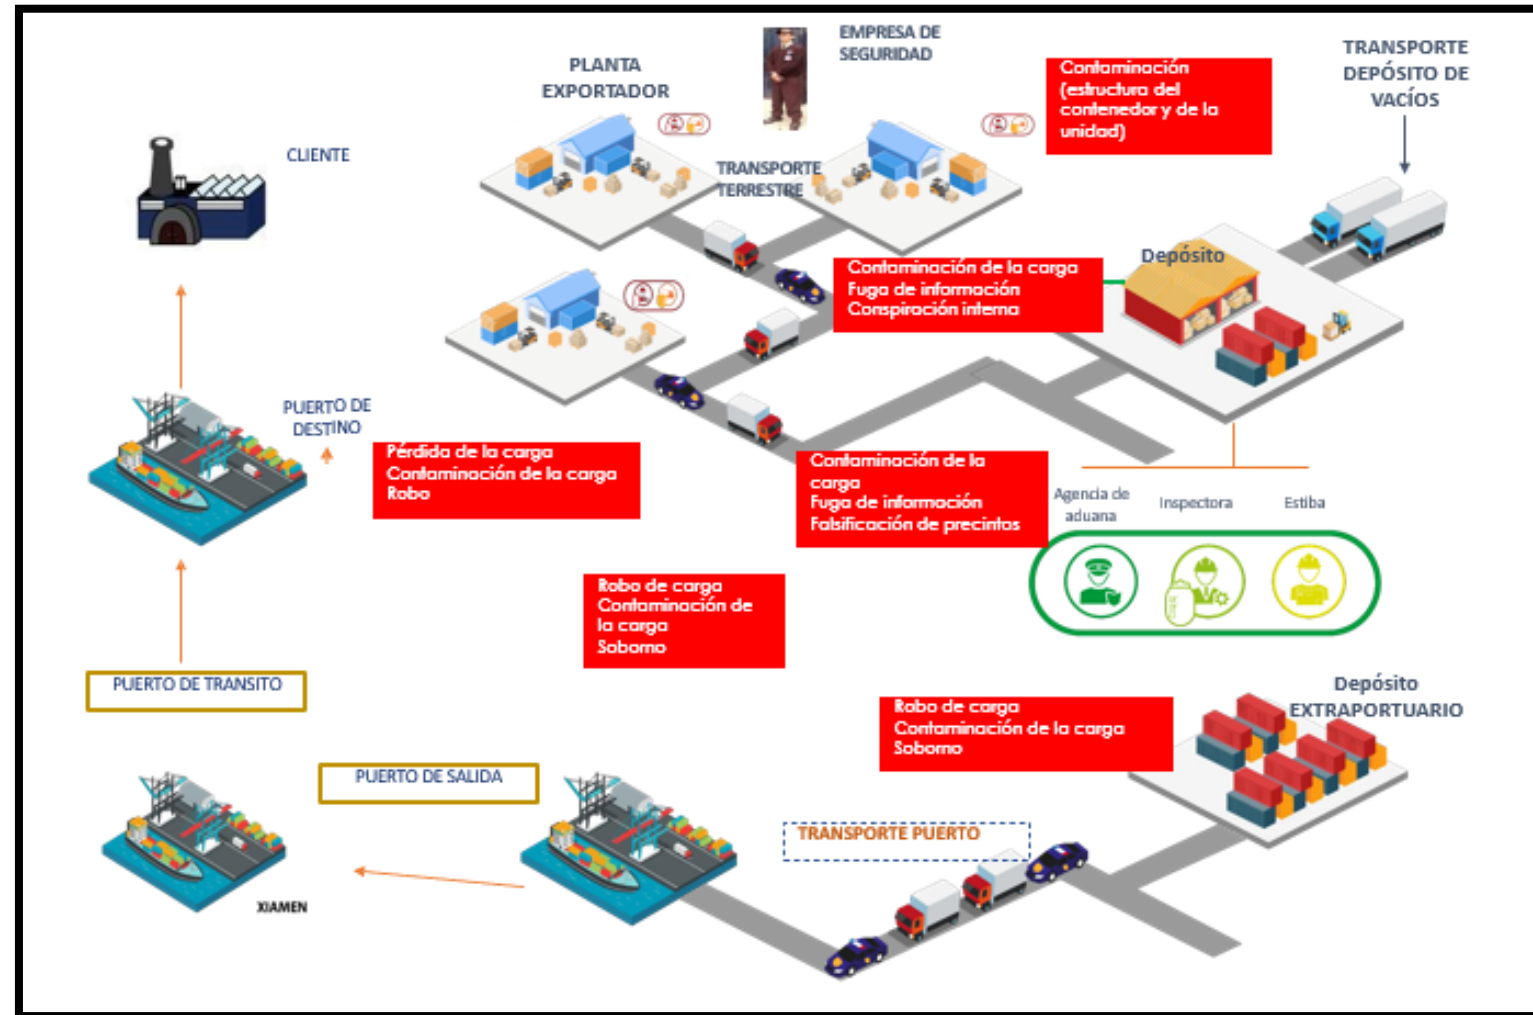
EMPRESA DE SEGURIDAD

PLANTA EXPORTADOR

Contaminación (estructura del contenedor y de la unidad)

TRANSPORTE DEPÓSITO DE VACÍOS

CLIENTE

TRANSPORTE TERRESTRE

Depósito

Contaminación de la carga
Fuga de información
Conspiración interna

PUERTO DE DESTINO

Pérdida de la carga
Contaminación de la carga
Robo

Contaminación de la carga
Fuga de información
Falsificación de precintos

Agencia de aduana

Inspectora

Estiba

Robo de carga
Contaminación de la carga
Soborno

PUERTO DE TRANSITO

Depósito EXTRAPORTUARIO

Robo de carga
Contaminación de la carga
Soborno

PUERTO DE SALIDA

TRANSPORTE PUERTO

XIAMEN